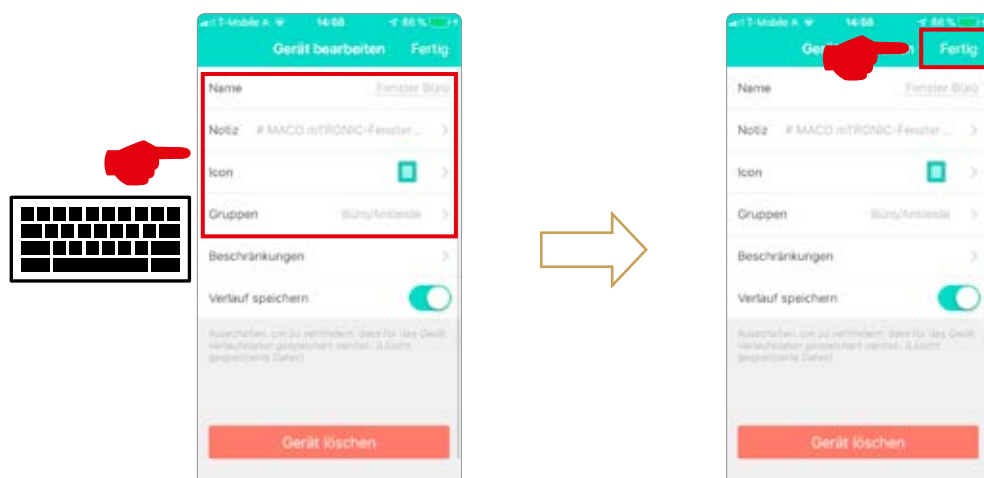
T-Mobile A 14:08 86 %

Gerät bearbeiten Fertig

Name Fenster Büro

Notiz # MACO mTRONIC-Fenster...

Icon

Gruppen Büro/Ankleide

Beschränkungen

Verlauf speichern

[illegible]

Gerät löschen

T-Mobile A 14:08 86 %

Gerä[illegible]n Fertig

Name Fenster Büro

Notiz # MACO mTRONIC-Fenster...

Icon

Gruppen Büro/Ankleide

Beschränkungen

Verlauf speichern

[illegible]

Gerät löschen